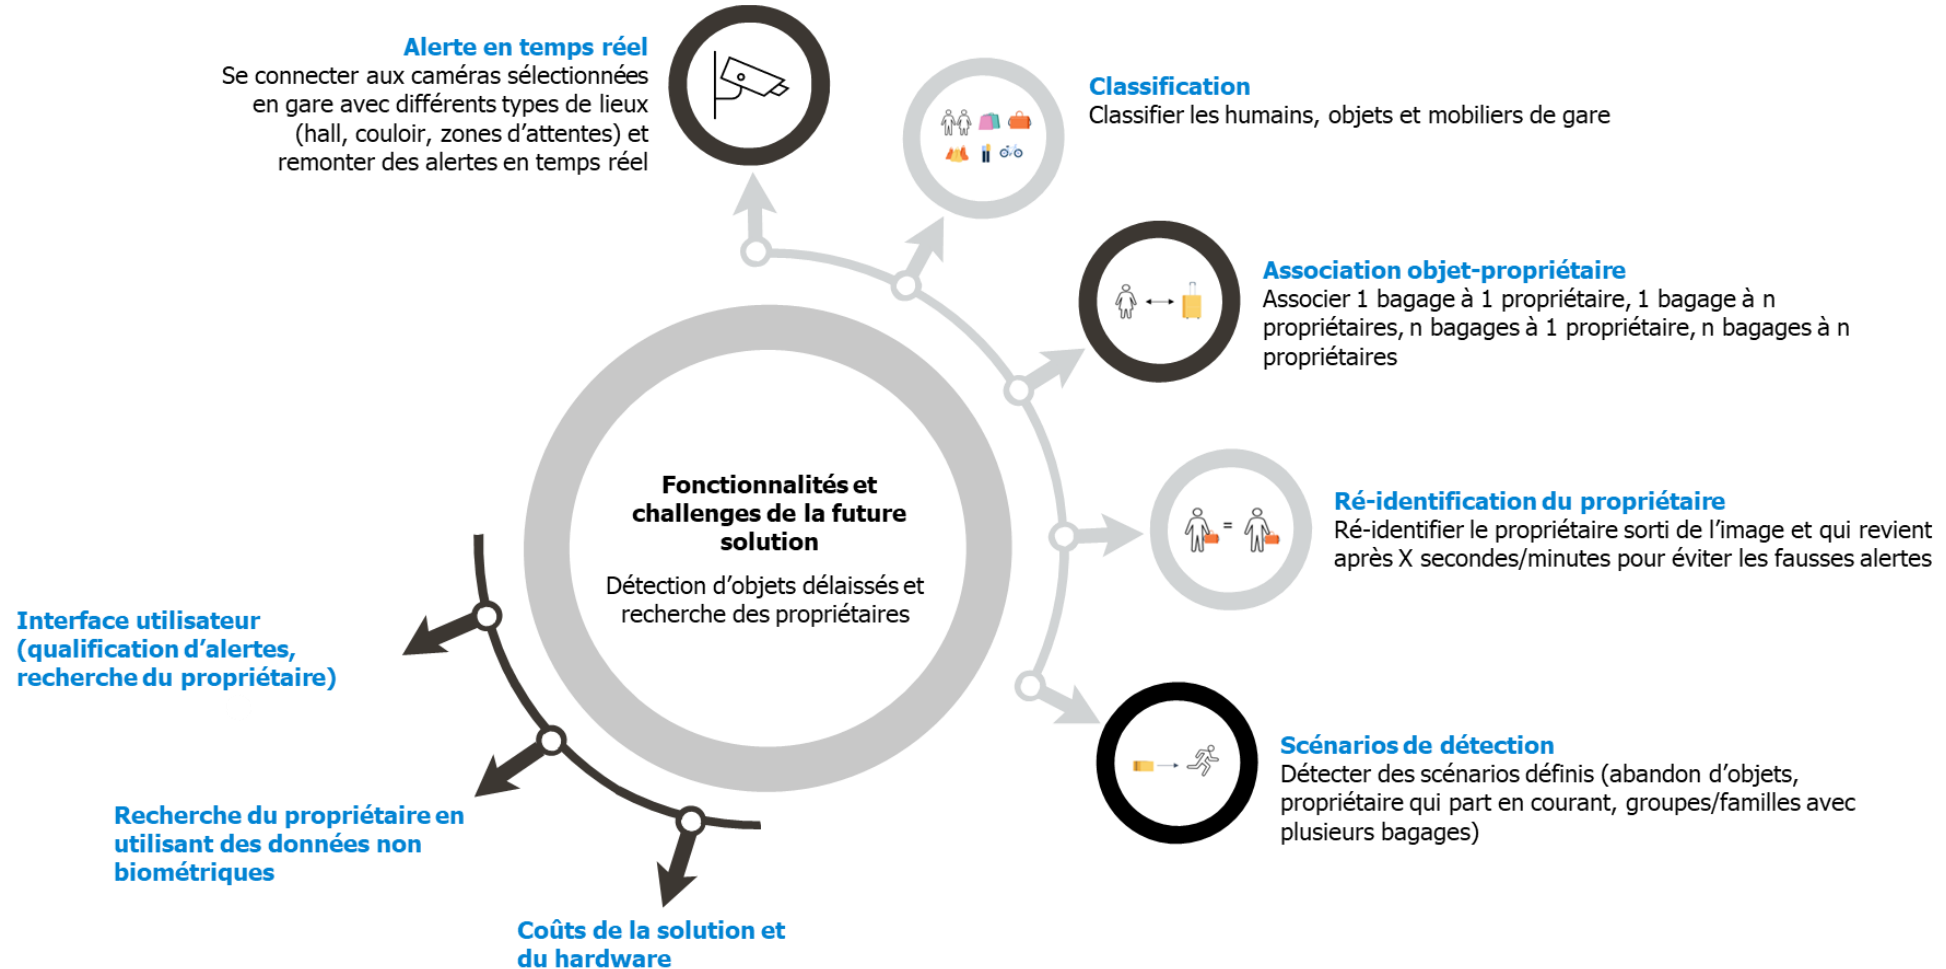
Alerte en temps réel
Se connecter aux caméras sélectionnées en gare avec différents types de lieux (hall, couloir, zones d'attentes) et remonter des alertes en temps réel

Classification
Classifier les humains, objets et mobiliers de gare

Association objet-propriétaire
Associer 1 bagage à 1 propriétaire, 1 bagage à n propriétaires, n bagages à 1 propriétaire, n bagages à n propriétaires

Fonctionnalités et challenges de la future solution
Détection d'objets délaissés et recherche des propriétaires

Ré-identification du propriétaire
Ré-identifier le propriétaire sorti de l'image et qui revient après X secondes/minutes pour éviter les fausses alertes

Interface utilisateur (qualification d'alertes, recherche du propriétaire)

Scénarios de détection
Détecter des scénarios définis (abandon d'objets, propriétaire qui part en courant, groupes/familles avec plusieurs bagages)

Recherche du propriétaire en utilisant des données non biométriques

Coûts de la solution et du hardware